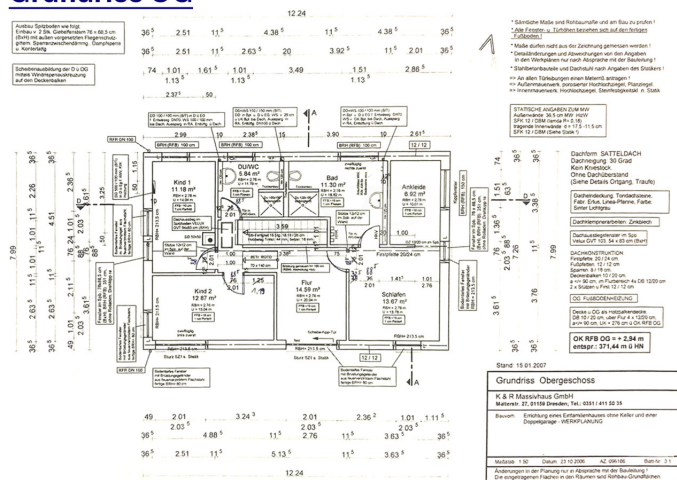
Grundriss OG

12.24

$36^5$ 2.51 $11^5$ 4.38 $^5$ $11^5$ 3.92 $^5$ $11^5$ 4.38 $^5$ $36^5$

74 1.01 1.61 $^5$ 1.01 3.49 1.51 2.86 $^5$

$1.13^5$ $1.13^5$ $1.13^5$

2.37 $^5$ .50

2.99 19 2.36 $^5$ 15 3.90 19 2.61 $^5$

Ausbau Spitzboden wie folgt: Einbau v. 2 Stk. Giebelfenstern 78 x 98,3 cm (BxH) mit außen vorgesetzten Fliegenschutzgittern, Sperrenzwischendämmung, Dampfsperre u. Konterlatte

Schreibenausbildung der D u OG mittels Windrispenaussteifung auf den Deckenbalken

* Sämtliche Maße und Rohbaumaße sind am Bau zu prüfen !
* Alle Fenster- u. Türhöhen beziehen sich auf den fertigen Fußboden !
* Maße dürfen nicht aus der Zeichnung gemessen werden !
* Detailänderungen und Abweichungen von den Angaben in den Werkplänen nur nach Absprache mit der Bauleitung !
* Stahlbetonbauteile und Dachstuhl nach Angaben des Statikers !

=> an allen Türleibungen einen Metermß anlegen !
=> Außenmauerwerk, porosiertes Hochlochziegel, Planziegel
=> Innenmauerwerk, Hochlochziegel, Steinfestigkeitsklasse lt. Statik

STATISCHE ANGABEN ZUM MW
Außenwände: 36,5 cm MW HzW
SFK 12 / DBM (Wärme Ri 0,18)
tragende Innenwände 11,5 / 17,5 / 11,5 cm
SFK 12 / DBM (siehe Statik !)

Dachform SATTELDACH
Dachneigung 30 Grad
Kein Kniestock
Ohne Dachüberstand
(Siehe Details Ortgang, Traufe)

Dacheindeckung: Tondachsteine, Farbe, Etus, Linea-Pfanne, Farbe: Sintel Lichtgrau

Dachklempnerarbeiten: Zinkblech

Dachausstiegsfenster im Spo
Velux GVT 103, 54 x 83 cm (BxH)

DACHKONSTRUKTION
Firstpfetten 20 / 24 cm
Fußpfetten 12 / 12 cm
Sparren 8 / 18 cm
Deckenbalken 10 / 20 cm
a <= 90 cm, im Fluchstellen 4x DB 12/20 cm
2 x Stützen u First 12 / 12 cm

OG FUSSBODENHEIZUNG

Decke u OG als Holzbalkendecke
DB 10 / 20 cm, über Flur 4 x 12/20 cm,
a<= 90 cm, UK = 276 cm ü OK RFB OG

OK RFB OG = + 2,94 m
entspr.: 371,44 m ü HN

Kind 1
11.18 m²

DU/WC
5.84 m²

Bad
11.30 m²

Ankleide
6.92 m²

Kind 2
12.87 m²

Flur
14.59 m²

Schlafen
13.67 m²

Firstpfette 20/24 cm

3.59

1.00

12 | 12

Stand: 15.01.2007

Grundriss Obergeschoss

K & R Massivhaus GmbH
Malterstr. 27, 01159 Dresden, Tel.: 0351 / 415 50 35

Bauvorh.: Errichtung eines Einfamilienhauses ohne Keller und einer Doppelgarage - WERKPLANUNG

Maßstab: 1:50 Datum: 23.12.2006 AZ: 096/186 Blatt Nr.: 3 / 1

* Änderungen in der Planung nur in Absprache mit der Bauleitung !
Die angegebenen Flächen in den Räumen sind Rohbau-Grundflächen

49 2.01 $3.24^3$ 2.01 $2.36^2$ 1.01 $1.11^5$

$2.03^5$ $2.03^5$

$36^5$ $4.88^5$ $11^5$ 2.76 $11^5$ $3.63^5$ $36^5$

$36^5$ 2.51 $11^5$ $5.13^5$ $11^5$ $3.63^5$ $36^5$

12.24

7.99

7.99

$36^5$ 2.26 $11^5$ 4.51 $11^5$ $2.63^5$ $36^5$

$36^5$ $2.03^5$ 3.76 $36^5$